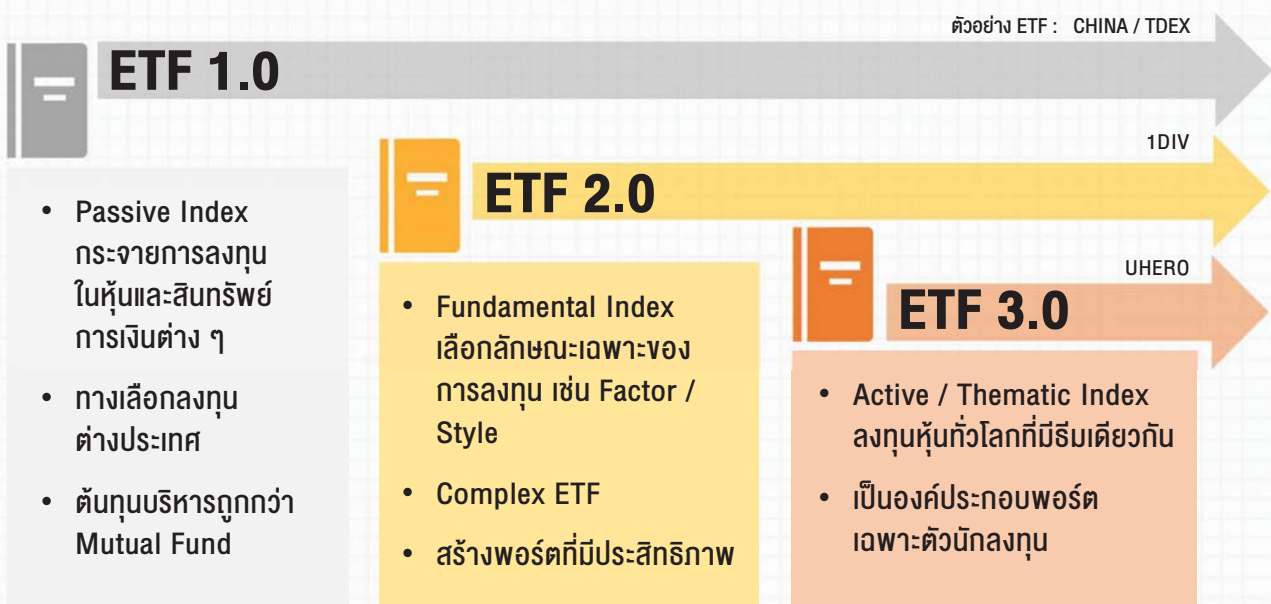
ตัวอย่าง ETF : CHINA / TDEX

ETF 1.0

1DIV

ETF 2.0

UHERO

ETF 3.0

• Passive Index กระจายการลงทุนในหุ้นและสินทรัพย์การเงินต่าง ๆ

• ทางเลือกลงทุนต่างประเทศ

• ต้นทุนบริหารถูกกว่า Mutual Fund

• Fundamental Index เลือกลักษณะเฉพาะของการลงทุน เช่น Factor / Style

• Complex ETF

• สร้างพอร์ตที่มีประสิทธิภาพ

• Active / Thematic Index ลงทุนหุ้นทั่วโลกที่มีธีมเดียวกัน

• เป็นองค์ประกอบพอร์ตเฉพาะตัวนักลงทุน